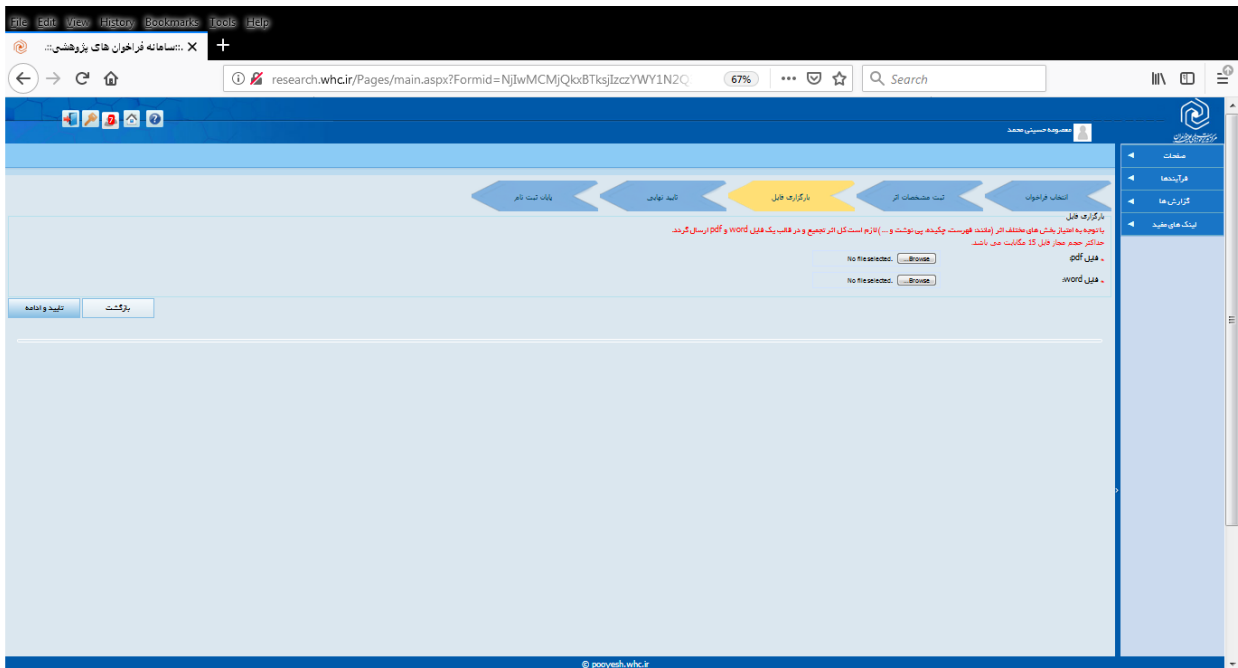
File Edit View History Bookmarks Tools Help

::سامانه فراخوان های پژوهشی::

research.whc.ir/Pages/main.aspx?Formid=NjIwMCMjQkxBTksjIzczYWY1N2Q

67%

Search

معصومه حسینی محمد

صفحات

فرآیندها

گزارش ها

لینک های مفید

انتخاب فراخوان

ثبت مشخصات اثر

بارگزاری فایل

تایید نهایی

پایان ثبت نام

بارگزاری فایل

باتوجه به امتیاز بخش های مختلف اثر (مانند فهرست، چکیده، پی نوشت و ...) لازم است کل اثر تجمیع و در قالب یک فایل word و pdf ارسال گردد.

حداکثر حجم مجاز فایل 15 مگابایت می باشد.

فایل pdf: Browse... No file selected.

فایل word: Browse... No file selected.

بازگشت

تایید و ادامه

© pooyesh.whc.ir